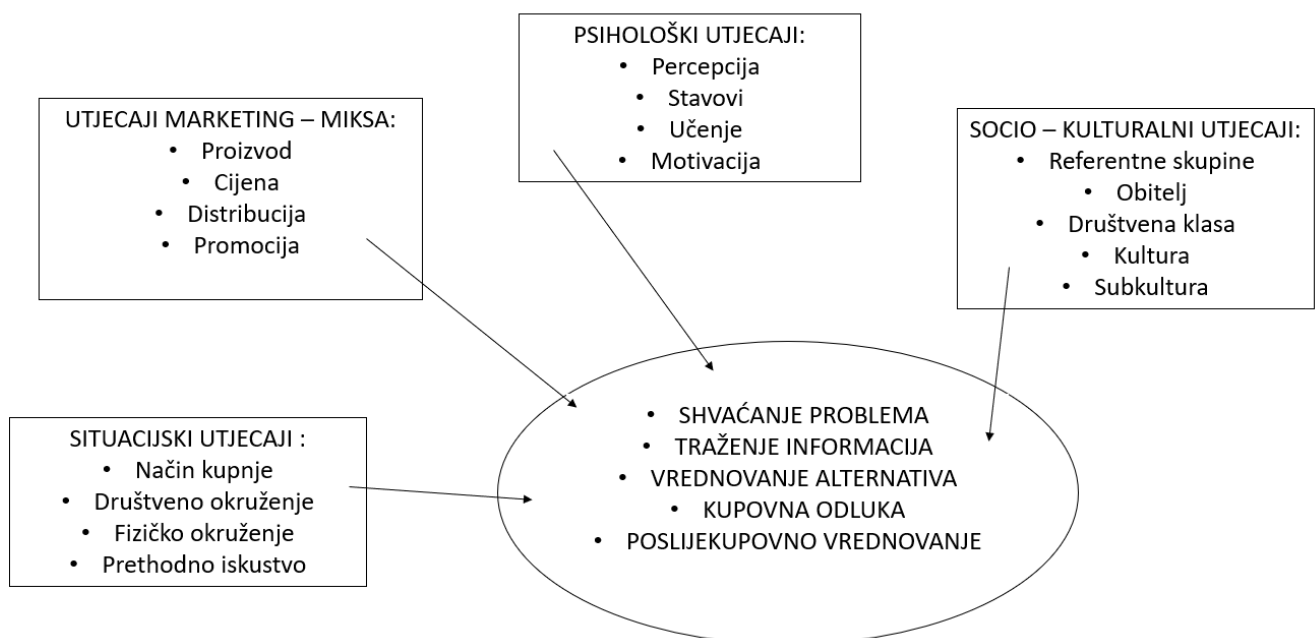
PSIHOLOŠKI UTJECAJI:
• Percepcija
• Stavovi
• Učenje
• Motivacija

UTJECAJI MARKETING – MIKSA:
• Proizvod
• Cijena
• Distribucija
• Promocija

SOCIO – KULTURALNI UTJECAJI:
• Referentne skupine
• Obitelj
• Društvena klasa
• Kultura
• Subkultura

SITUACIJSKI UTJECAJI :
• Način kupnje
• Društveno okruženje
• Fizičko okruženje
• Prethodno iskustvo

• SHVAĆANJE PROBLEMA
• TRAŽENJE INFORMACIJA
• VREDNOVANJE ALTERNATIVA
• KUPOVNA ODLUKA
• POSLIJEKUPOVNO VREDNOVANJE